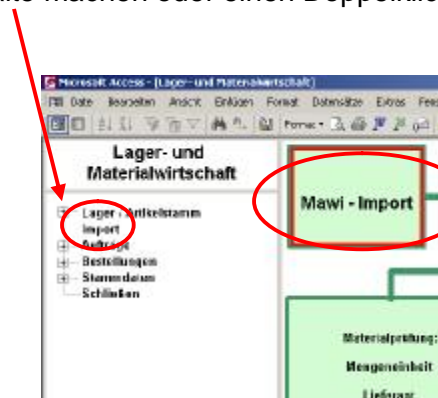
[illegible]ite machen oder einen Doppelklic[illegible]

Microsoft Access - [Lager- und Materialwirtschaft]

Datei Bearbeiten Ansicht Einfügen Format Datensätze Extras Fe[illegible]

Format

Lager- und Materialwirtschaft

Lager - Artikelstamm
Import
Aufträge
Bestellungen
Stammdaten
Schließen

Mawi - Import

Materialprüfung:
Mengeneinheit
Lieferan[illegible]